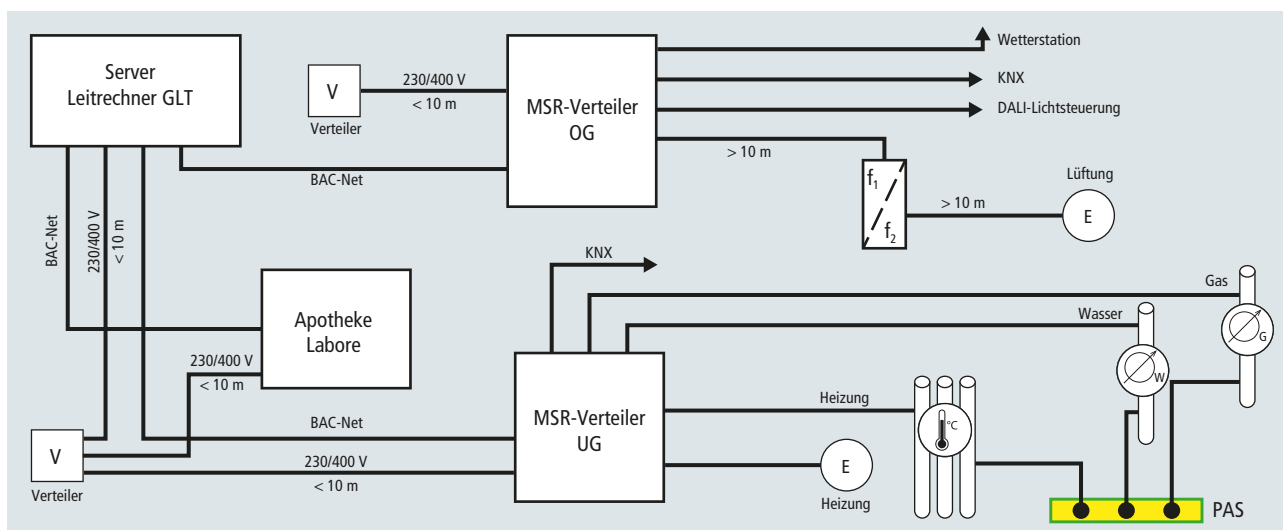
Server
Leitrechner GLT

V
Verteiler

230/400 V
< 10 m

MSR-Verteiler
OG

Wetterstation
KNX
DALI-Lichtsteuerung

BAC-Net

> 10 m

$f_1$
$f_2$

Lüftung
> 10 m
E

BAC-Net
230/400 V
< 10 m

Apotheke
Labore

KNX

Gas
Wasser

230/400 V
< 10 m

MSR-Verteiler
UG

Heizung

°C

W
G

BAC-Net

V
Verteiler

230/400 V
< 10 m

E
Heizung

PAS